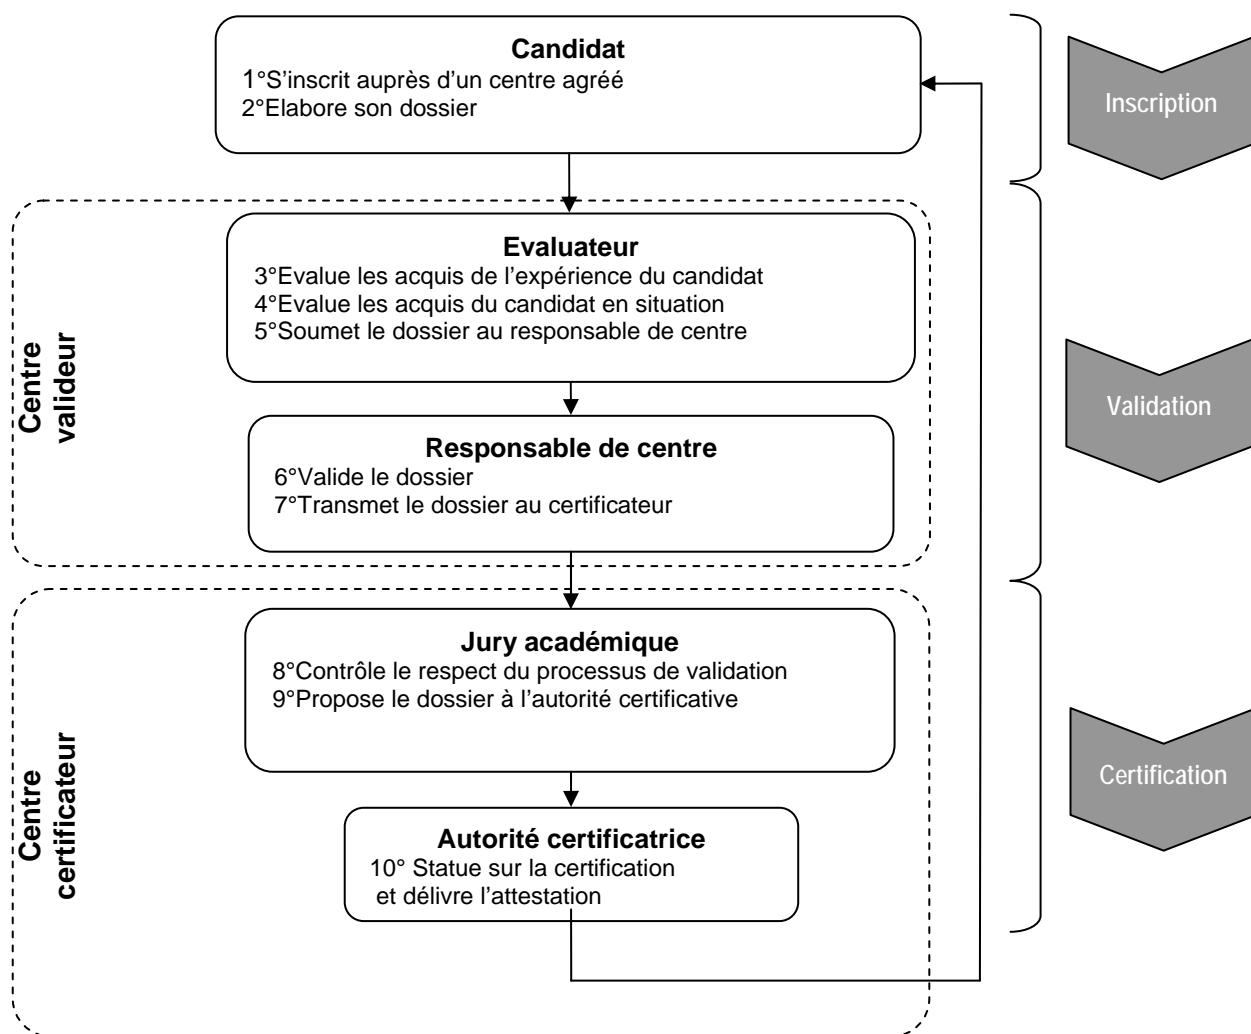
Candidat
1°S'inscrit auprès d'un centre agréé
2°Elabore son dossier

Inscription

Centre valideur

Evaluateur
3°Evalue les acquis de l'expérience du candidat
4°Evalue les acquis du candidat en situation
5°Soumet le dossier au responsable de centre

Responsable de centre
6°Valide le dossier
7°Transmet le dossier au certificateur

Validation

Centre certificateur

Jury académique
8°Contrôle le respect du processus de validation
9°Propose le dossier à l'autorité certificative

Autorité certificatrice
10° Statue sur la certification et délivre l'attestation

Certification